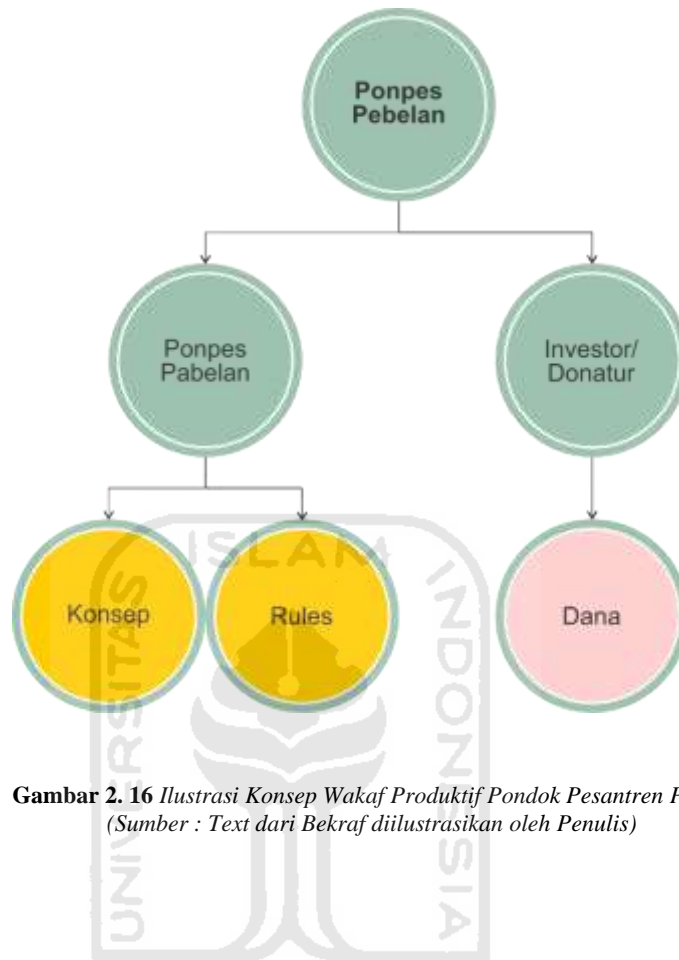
Ponpes Pebelan

Ponpes Pabelan

Investor/ Donatur

Konsep

Rules

Dana

ISLAM

UNIVERSITAS

INDONESIA

**Gambar 2. 16** *Ilustrasi Konsep Wakaf Produktif Pondok Pesantren P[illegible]*
*(Sumber : Text dari Bekraf diilustrasikan oleh Penulis)*